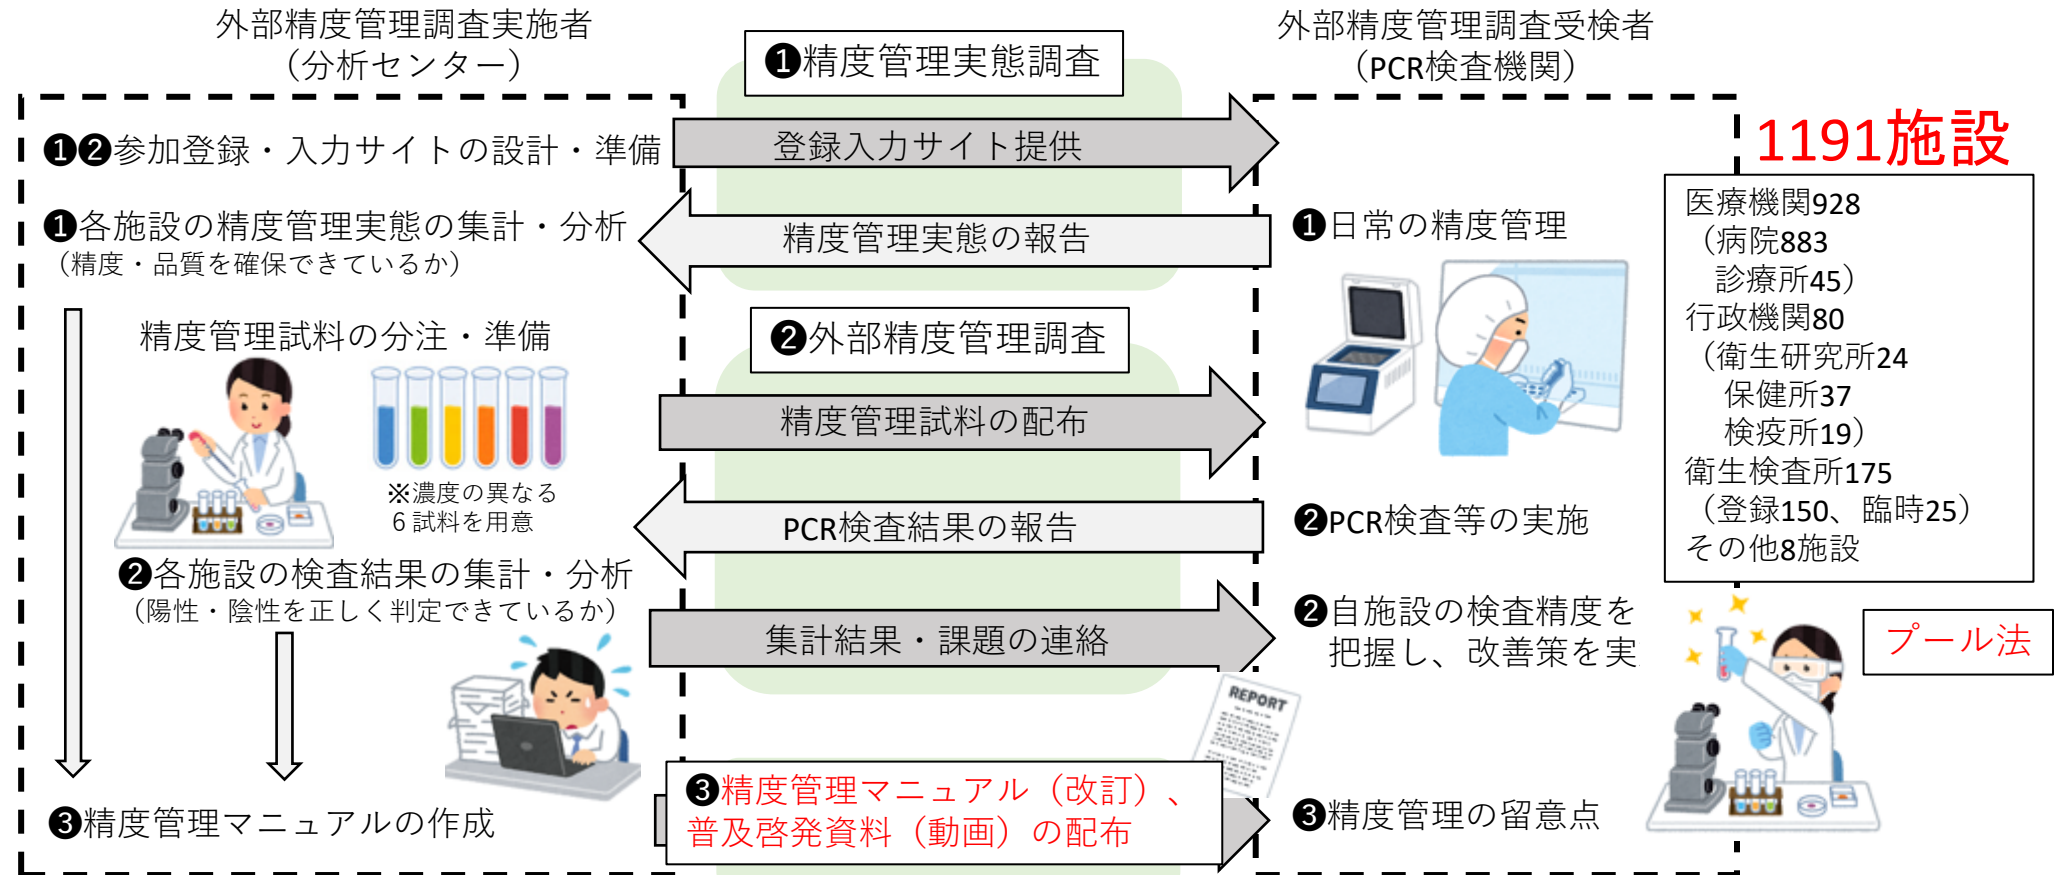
外部精度管理調査実施者
（分析センター）

❶精度管理実態調査

外部精度管理調査受検者
（PCR検査機関）

❶❷参加登録・入力サイトの設計・準備

登録入力サイト提供

1191施設

医療機関928
（病院883
診療所45）
行政機関80
（衛生研究所24
保健所37
検疫所19）
衛生検査所175
（登録150、臨時25）
その他8施設

❶各施設の精度管理実態の集計・分析
（精度・品質を確保できているか）

精度管理実態の報告

❶日常の精度管理

精度管理試料の分注・準備

❷外部精度管理調査

精度管理試料の配布

※濃度の異なる
6試料を用意

PCR検査結果の報告

❷PCR検査等の実施

❷各施設の検査結果の集計・分析
（陽性・陰性を正しく判定できているか）

集計結果・課題の連絡

❷自施設の検査精度を
把握し、改善策を実

プール法

REPORT

❸精度管理マニュアル（改訂）、
普及啓発資料（動画）の配布

❸精度管理マニュアルの作成

❸精度管理の留意点